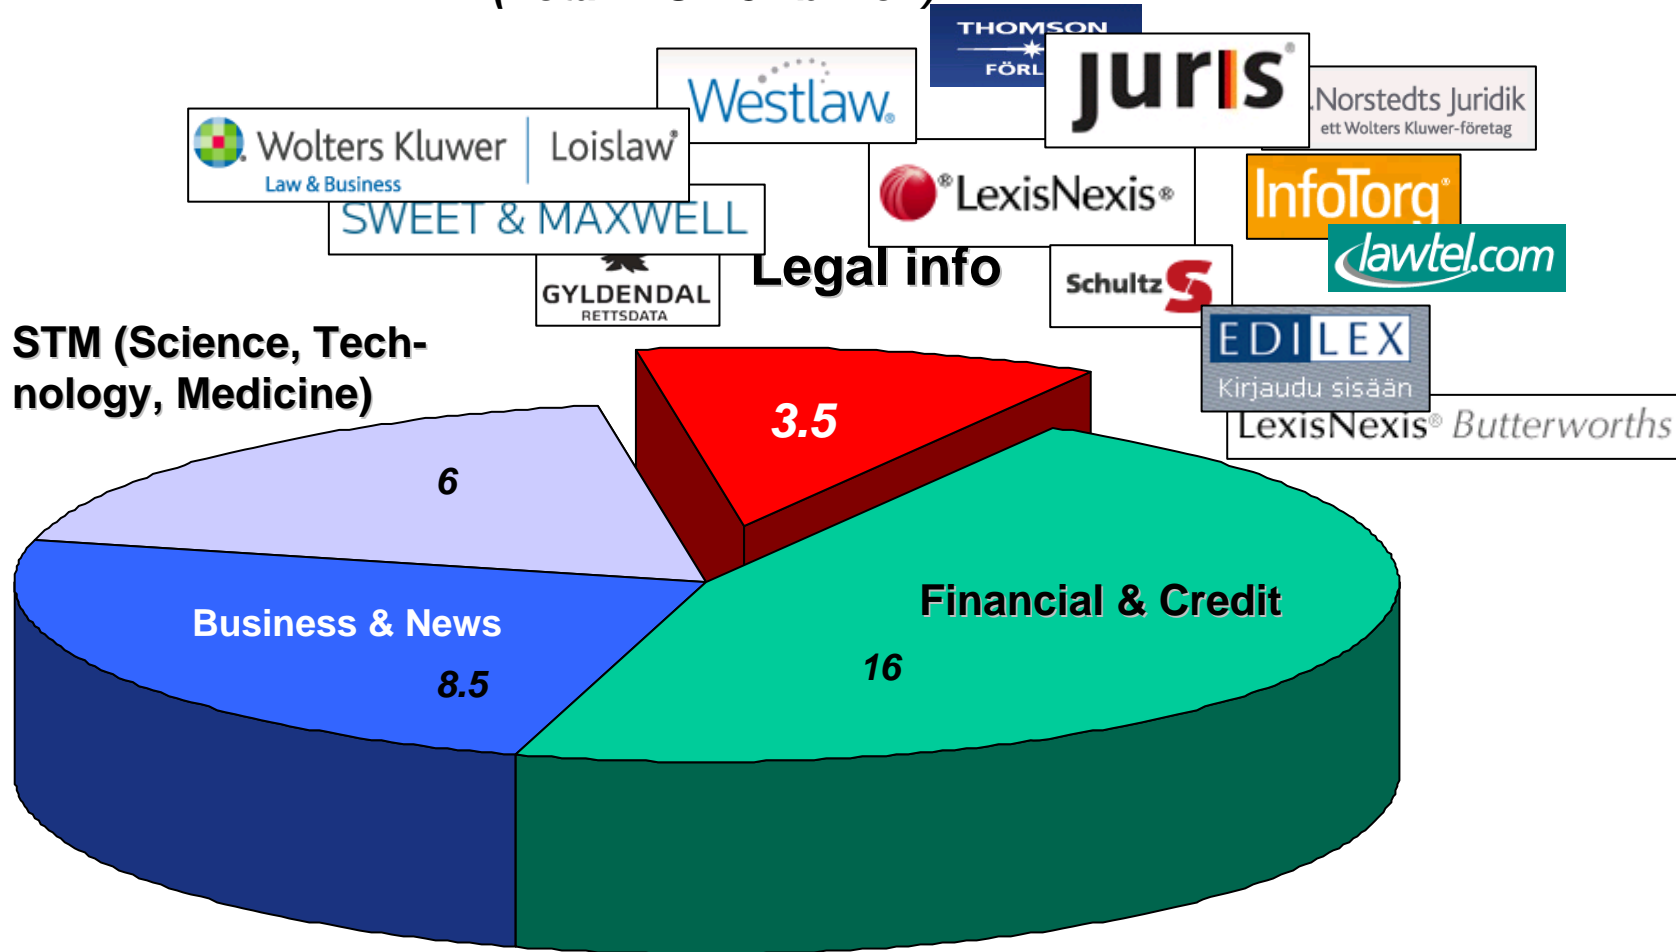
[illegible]

THOMSON
FÖRL

Westlaw.

juris

Norstedts Juridik
ett Wolters Kluwer-företag

Wolters Kluwer | Loislaw
Law & Business

SWEET & MAXWELL

LexisNexis

InfoTorg

lawtel.com

GYLDENDAL
RETTSDATA

Legal info

Schultz

EDILEX
Kirjaudu sisään

LexisNexis Butterworths

STM (Science, Technology, Medicine)

3.5

6

Business & News

8.5

Financial & Credit

16